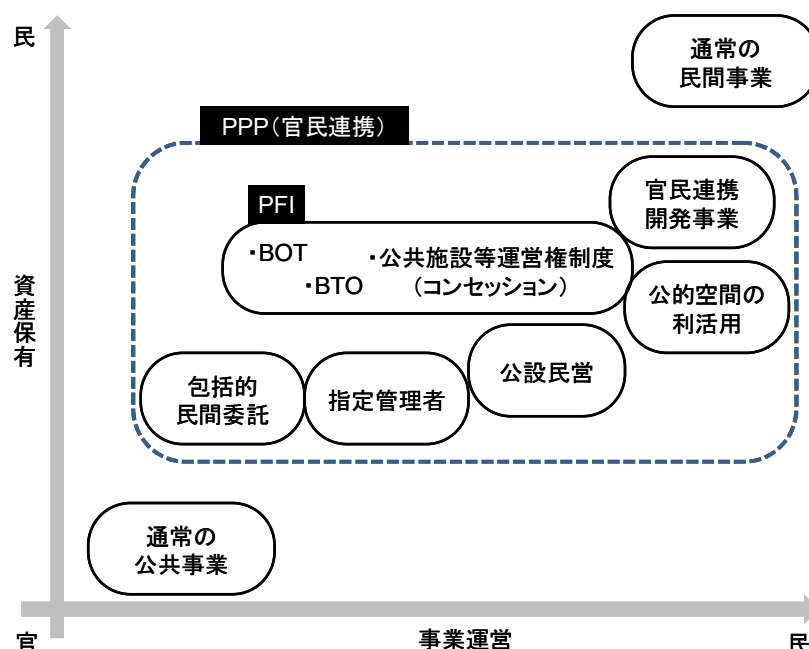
民

通常の
民間事業

PPP（官民連携）

官民連携
開発事業

PFI

・BOT
・BTO
・公共施設等運営権制度
（コンセッション）

公的空間の
利活用

資産保有

公設民営

包括的
民間委託

指定管理者

通常の
公共事業

官

事業運営

民